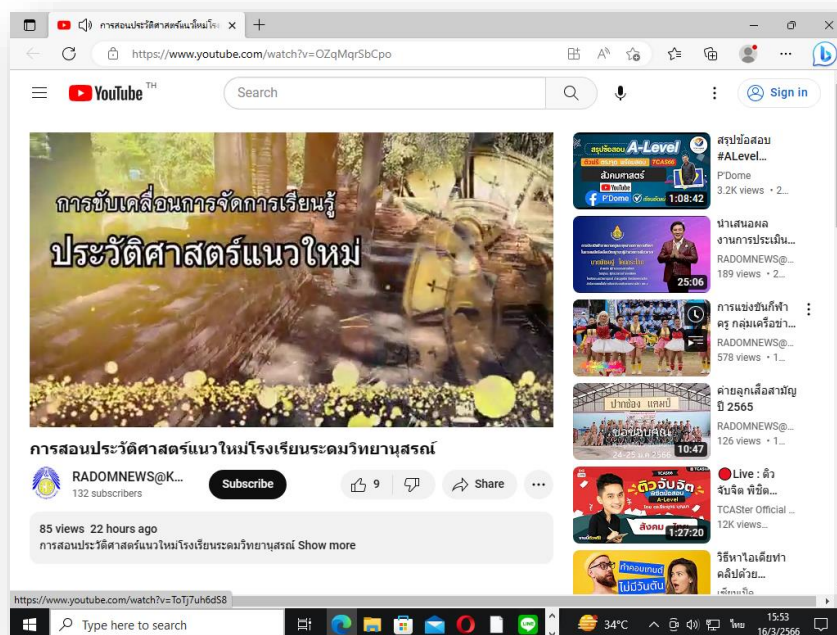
การสอนประวัติศาสตร์แนวใหม่โรง
https://www.youtube.com/watch?v=OZqMqrSbCpo
YouTube TH
Search
Sign in

การขับเคลื่อนการจัดการเรียนรู้
ประวัติศาสตร์แนวใหม่

การสอนประวัติศาสตร์แนวใหม่โรงเรียนระดมวิทยานุสรณ์
RADOMNEWS@K...
132 subscribers
Subscribe
9
Share
85 views 22 hours ago
การสอนประวัติศาสตร์แนวใหม่โรงเรียนระดมวิทยานุสรณ์ Show more

สรุปข้อสอบ A-Level สังคมศาสตร์ P'Dome
1:08:42
สรุปข้อสอบ #ALevel...
P'Dome
3.2K views • 2...

25:06
นำเสนอผลงานการประเมิน...
RADOMNEWS@...
189 views • 2...

การแข่งขันกีฬาครู กลุ่มเครือข่า...
RADOMNEWS@...
578 views • 1...

ปากช่อง แคมป์
10:47
ค่ายลูกเสือสามัญ ปี 2565
RADOMNEWS@...
126 views • 1...

ติวจับจิต A-Level สังคม
1:27:20
Live : ติวจับจิต พิชิต...
TCASter Official ...
12K views...

ไม่มีวันตัน
วิธีหาไอเดียทำคลิปด้วย...

https://www.youtube.com/watch?v=ToTj7uh6dS8
Type here to search
34°C
ไทย
15:53
16/3/2566